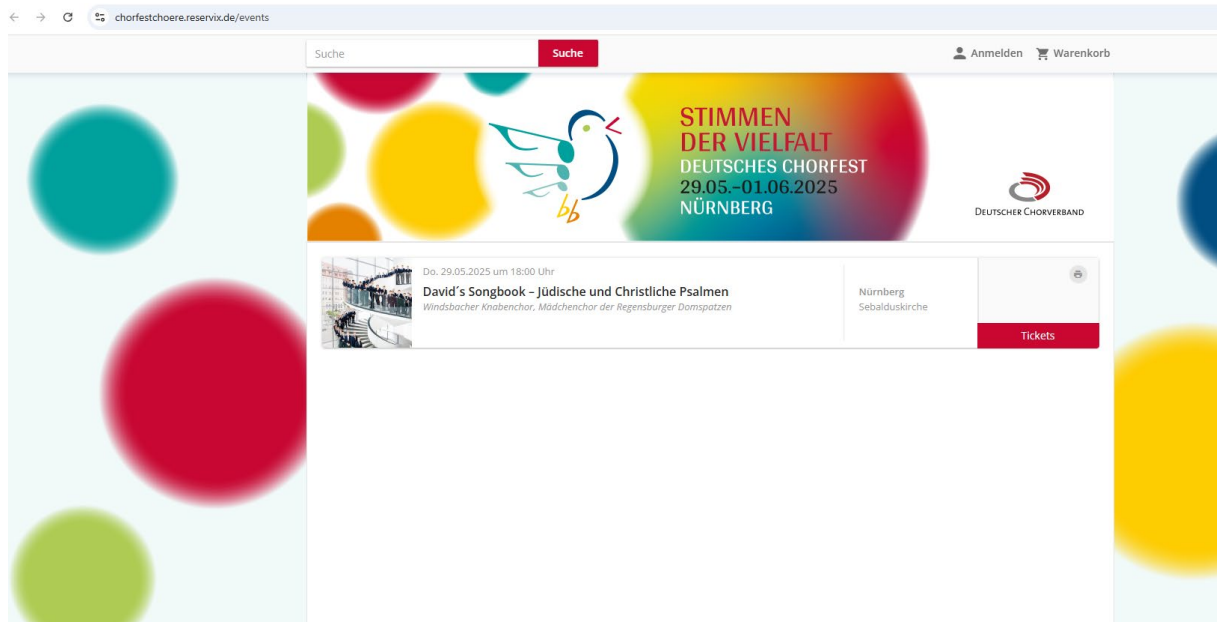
chorfestchoere.reservix.de/events

Suche
Suche
Anmelden
Warenkorb

STIMMEN
DER VIELFALT
DEUTSCHES CHORFEST
29.05.–01.06.2025
NÜRNBERG

DEUTSCHER CHORVERBAND

Do. 29.05.2025 um 18:00 Uhr
David´s Songbook – Jüdische und Christliche Psalmen
Windsbacher Knabenchor, Mädchenchor der Regensburger Domspatzen

Nürnberg
Sebalduskirche

Tickets